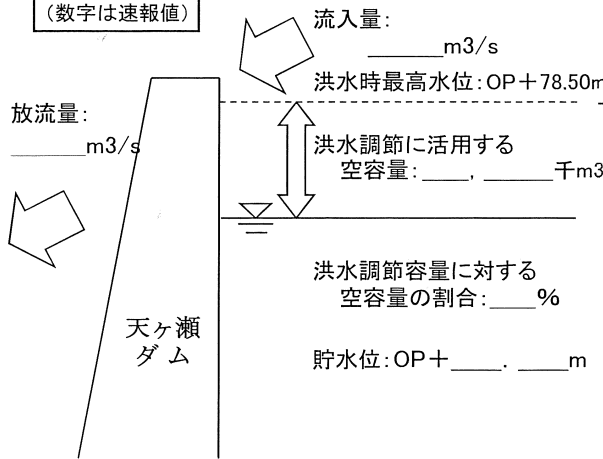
（数字は速報値）

流入量：
_______m3/s

洪水時最高水位：OP＋78.50m

放流量：
_______m3/s

洪水調節に活用する
空容量：____，______千m3

洪水調節容量に対する
空容量の割合：____%

天ヶ瀬
ダム

貯水位：OP＋____．____m